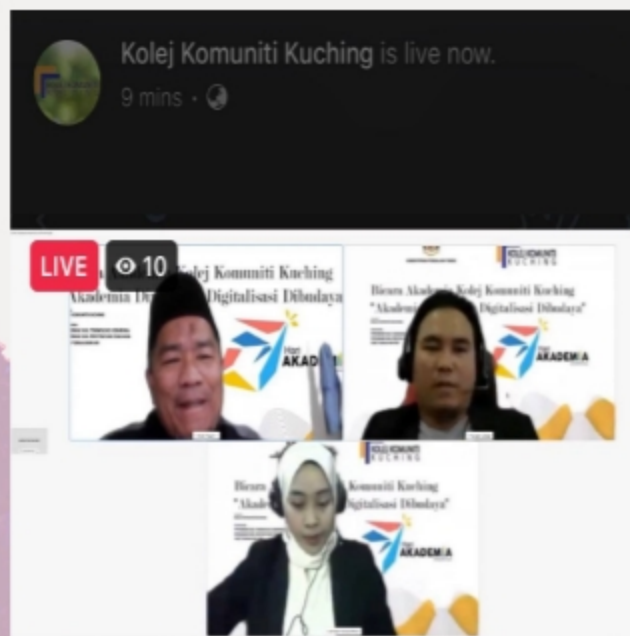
Kolej Komuniti Kuching is live now.
9 mins ·

LIVE 10

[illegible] Kolej Komuniti Kuching
Akademia D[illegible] Digitalisasi Dibudaya"

AKAD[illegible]

KOLEJ KOMUNITI KUCHING
Bicara Akad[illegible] Kolej Komuniti Kuching
"Akade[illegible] Digitalisasi Dibudaya"
AKADEM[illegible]A

KOLEJ KOMUNITI KUCHING
Bicara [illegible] Komuniti Kuching
"Akad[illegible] Digitalisasi Dibudaya"
AKADEM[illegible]A